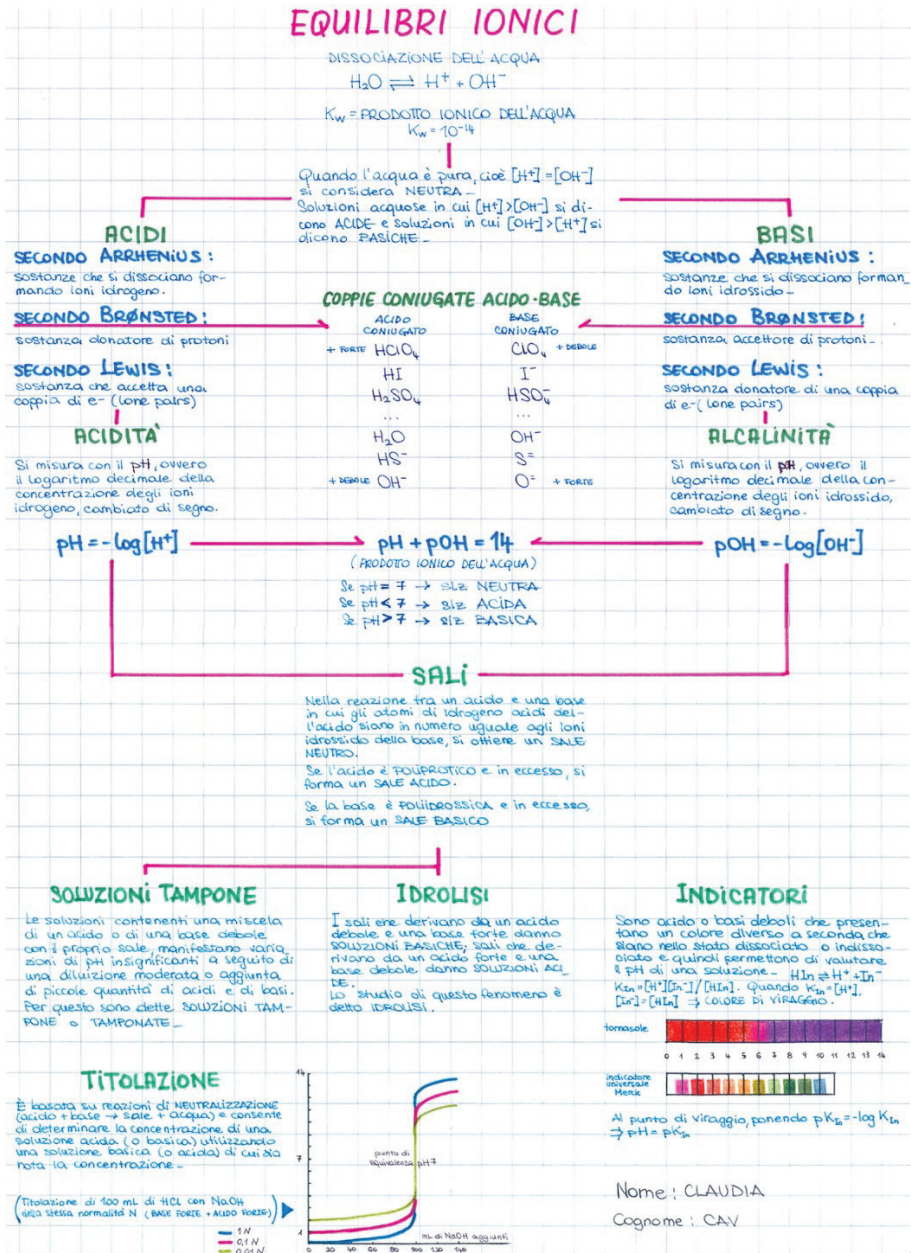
EQUILIBRI IONICI

DISSOCIAZIONE DELL' ACQUA
$H_2O \rightleftharpoons H^+ + OH^-$

$K_w$ = PRODOTTO IONICO DELL'ACQUA
$K_w = 10^{-14}$

Quando l'acqua è pura, cioè $[H^+] = [OH^-]$ si considera NEUTRA.
Soluzioni acquose in cui $[H^+] > [OH^-]$ si dicono ACIDE e soluzioni in cui $[OH^-] > [H^+]$ si dicono BASICHE.

ACIDI

SECONDO ARRHENIUS:
sostanze che si dissociano formando ioni idrogeno.

SECONDO BRØNSTED:
sostanza donatore di protoni

SECONDO LEWIS:
sostanza che accetta una coppia di e- (lone pairs)

ACIDITÀ
Si misura con il pH, ovvero il logaritmo decimale della concentrazione degli ioni idrogeno, cambiato di segno.

BASI

SECONDO ARRHENIUS:
sostanze che si dissociano formando ioni idrossido.

SECONDO BRØNSTED:
sostanza accettore di protoni.

SECONDO LEWIS:
sostanza donatore di una coppia di e- (lone pairs)

ALCALINITÀ
Si misura con il pH, ovvero il logaritmo decimale della concentrazione degli ioni idrossido, cambiato di segno.

COPPIE CONIUGATE ACIDO-BASE

| ACIDO CONIUGATO | BASE CONIUGATO |
|---|---|
| + FORTE $HClO_4$ | $ClO_4^-$ + DEBOLE |
| HI | $I^-$ |
| $H_2SO_4$ | $HSO_4^-$ |
| ... | ... |
| $H_2O$ | $OH^-$ |
| $HS^-$ | $S^=$ |
| + DEBOLE $OH^-$ | $O^=$ + FORTE |

$pH = -\log[H^+]$

$pH + pOH = 14$
(PRODOTTO IONICO DELL'ACQUA)
Se pH = 7 → SLZ NEUTRA
Se pH < 7 → SLZ ACIDA
Se pH > 7 → SLZ BASICA

$pOH = -\log[OH^-]$

SALI

Nella reazione tra un acido e una base in cui gli atomi di idrogeno acidi dell'acido siano in numero uguale agli ioni idrossido della base, si ottiene un SALE NEUTRO.
Se l'acido è POLIPROTICO e in eccesso, si forma un SALE ACIDO.
Se la base è POLIIDROSSICA e in eccesso, si forma un SALE BASICO

SOLUZIONI TAMPONE
Le soluzioni contenenti una miscela di un acido o di una base debole con il proprio sale, manifestano variazioni di pH insignificanti a seguito di una diluizione moderata o aggiunta di piccole quantità di acidi e di basi.
Per questo sono dette SOLUZIONI TAMPONE o TAMPONATE.

IDROLISI
I sali che derivano da un acido debole e una base forte danno SOLUZIONI BASICHE; sali che derivano da un acido forte e una base debole danno SOLUZIONI ACIDE.
Lo studio di questo fenomeno è detto IDROLISI.

INDICATORI
Sono acidi o basi deboli che presentano un colore diverso a seconda che siano nello stato dissociato o indissociato e quindi permettono di valutare il pH di una soluzione. $HIn \rightleftharpoons H^+ + In^-$
$K_{In} = [H^+][In^-]/[HIn]$. Quando $K_{In} = [H^+]$, $[In^-] = [HIn]$ → COLORE DI VIRAGGIO.

tornasole
0 1 2 3 4 5 6 7 8 9 10 11 12 13 14
indicatore universale Merck

Al punto di viraggio, ponendo $pK_{In} = -\log K_{In}$ $\Rightarrow pH = pK_{In}$

TITOLAZIONE
È basata su reazioni di NEUTRALIZZAZIONE (acido + base → sale + acqua) e consente di determinare la concentrazione di una soluzione acida (o basica) utilizzando una soluzione basica (o acida) di cui sia nota la concentrazione.

(Titolazione di 100 mL di HCl con NaOH della stessa normalità N (BASE FORTE + ACIDO FORTE))

— 1 N
— 0,1 N
— 0,01 N

14
7
punto di equivalenza pH 7
mL di NaOH aggiunti
0 20 40 60 80 100 120 140

Nome: CLAUDIA
Cognome: CAV